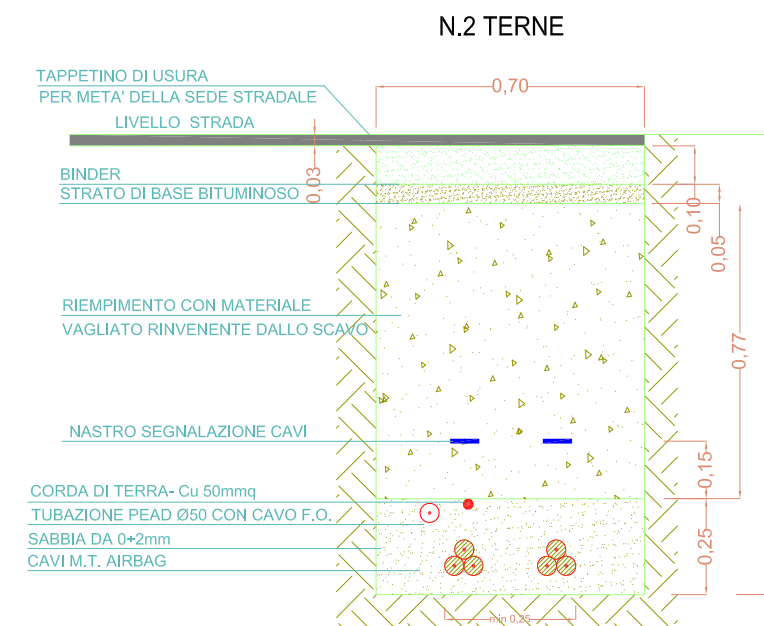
N.2 TERNE

TAPPETINO DI USURA
PER META' DELLA SEDE STRADALE

0,70

LIVELLO STRADA

BINDER
STRATO DI BASE BITUMINOSO

0,03

0,10

0,05

RIEMPIMENTO CON MATERIALE
VAGLIATO RINVENENTE DALLO SCAVO

0,77

NASTRO SEGNALAZIONE CAVI

0,15

CORDA DI TERRA- Cu 50mmq
TUBAZIONE PEAD Ø50 CON CAVO F.O.
SABBIA DA 0÷2mm
CAVI M.T. AIRBAG

0,25

min 0,25